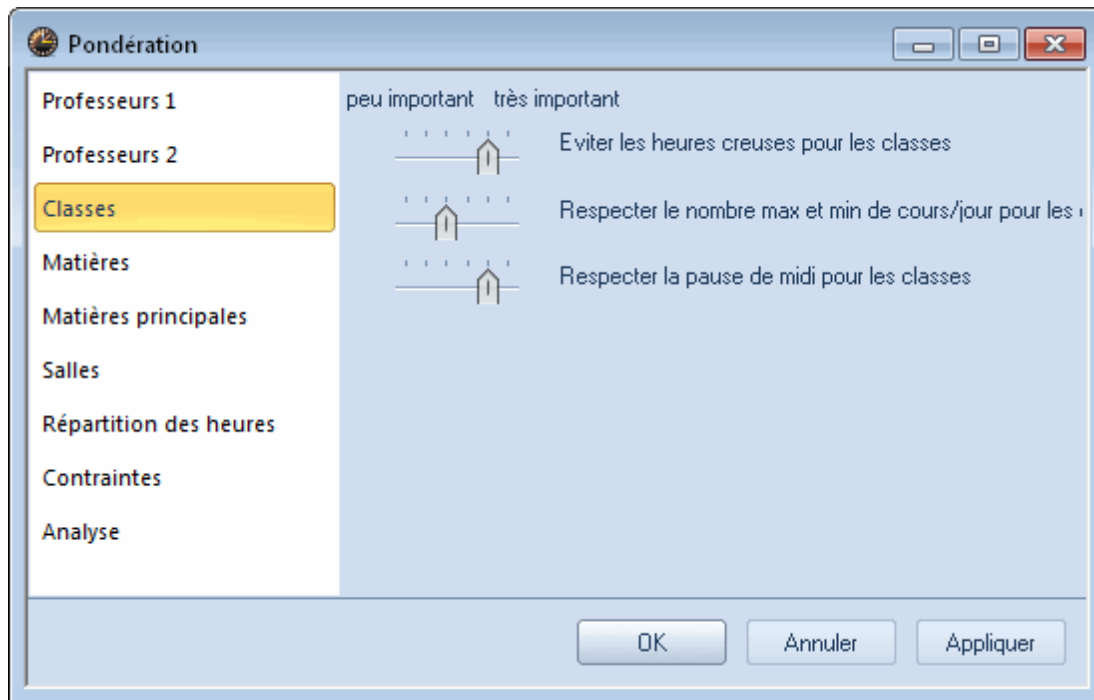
Pondération

Professeurs 1

Professeurs 2

Classes

Matières

Matières principales

Salles

Répartition des heures

Contraintes

Analyse

peu important très important

Eviter les heures creuses pour les classes

Respecter le nombre max et min de cours/jour pour les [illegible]

Respecter la pause de midi pour les classes

OK Annuler Appliquer